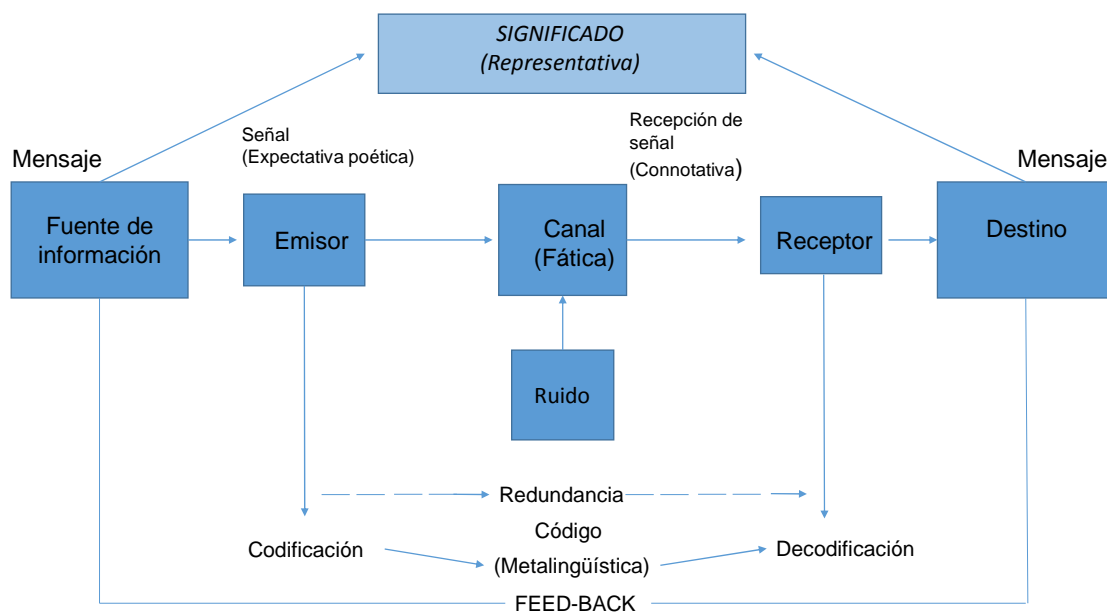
SIGNIFICADO
(Representativa)

Señal
(Expectativa poética)

Recepción de señal
(Connotativa)

Mensaje

Mensaje

Fuente de información

Emisor

Canal
(Fática)

Receptor

Destino

Ruido

Redundancia

Código

Codificación

(Metalingüística)

Decodificación

FEED-BACK